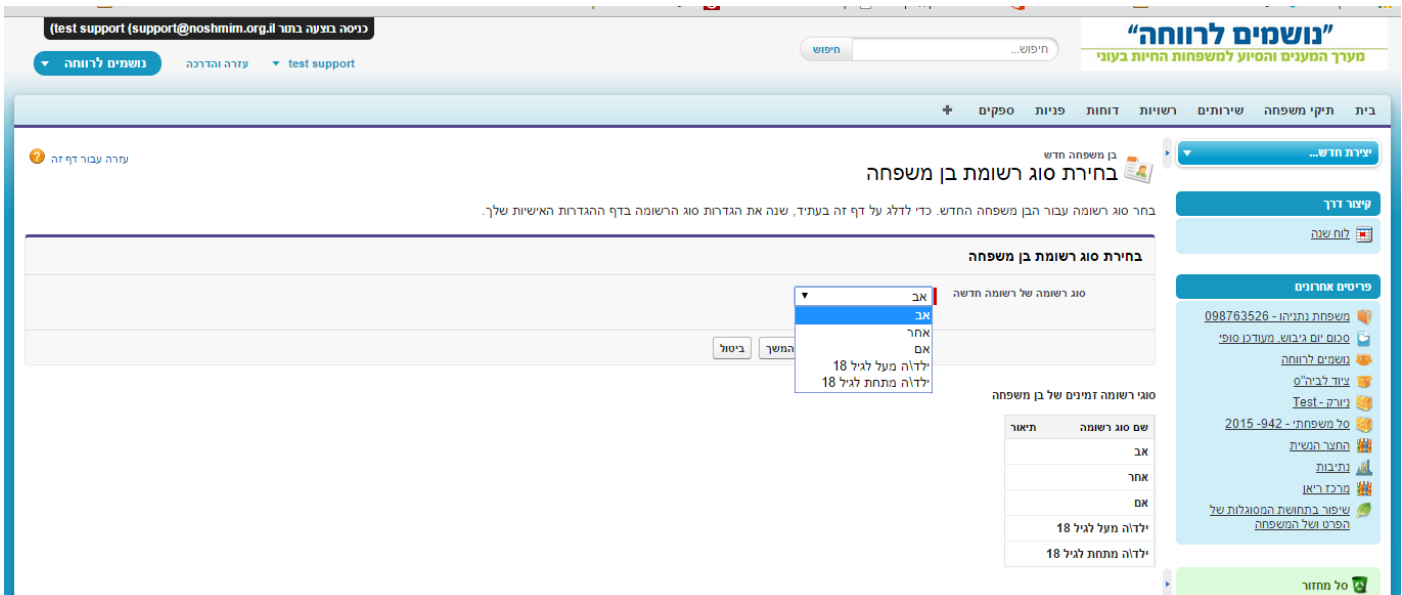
כניסה בוצעה בתור test support (support@noshmim.org.il)

test support ▼ עזרה והדרכה נושמים לרווחה ▼

חיפוש... חיפוש

"נושמים לרווחה"
מערך המענים והסיוע למשפחות החיות בעוני

בית תיקי משפחה שירותים רשויות דוחות פניות ספקים +

יצירת חדש... ▼

קיצור דרך
לוח שנה

פריטים אחרונים
משפחת נתניהו - 098763526
סכום יום גיבוש, מעודכן סופי
נושמים לרווחה
ציוד לביה"ס
ניורק - Test
סל משפחתי - 942- 2015
החצר הנשית
נתיבות
מרכז ריאן
שיפור בתחושת המסוגלות של הפרט ושל המשפחה

סל מחזור

בן משפחה חדש
בחירת סוג רשומת בן משפחה

עזרה עבור דף זה

בחר סוג רשומה עבור הבן משפחה החדש. כדי לדלג על דף זה בעתיד, שנה את הגדרות סוג הרשומה בדף ההגדרות האישיות שלך.

בחירת סוג רשומת בן משפחה

סוג רשומה של רשומה חדשה
אב
אב
אחר
אם
ילד\ה מעל לגיל 18
ילד\ה מתחת לגיל 18

המשך ביטול

סוגי רשומה זמינים של בן משפחה

| שם סוג רשומה | תיאור |
|---|---|
| אב | |
| אחר | |
| אם | |
| ילד\ה מעל לגיל 18 | |
| ילד\ה מתחת לגיל 18 | |